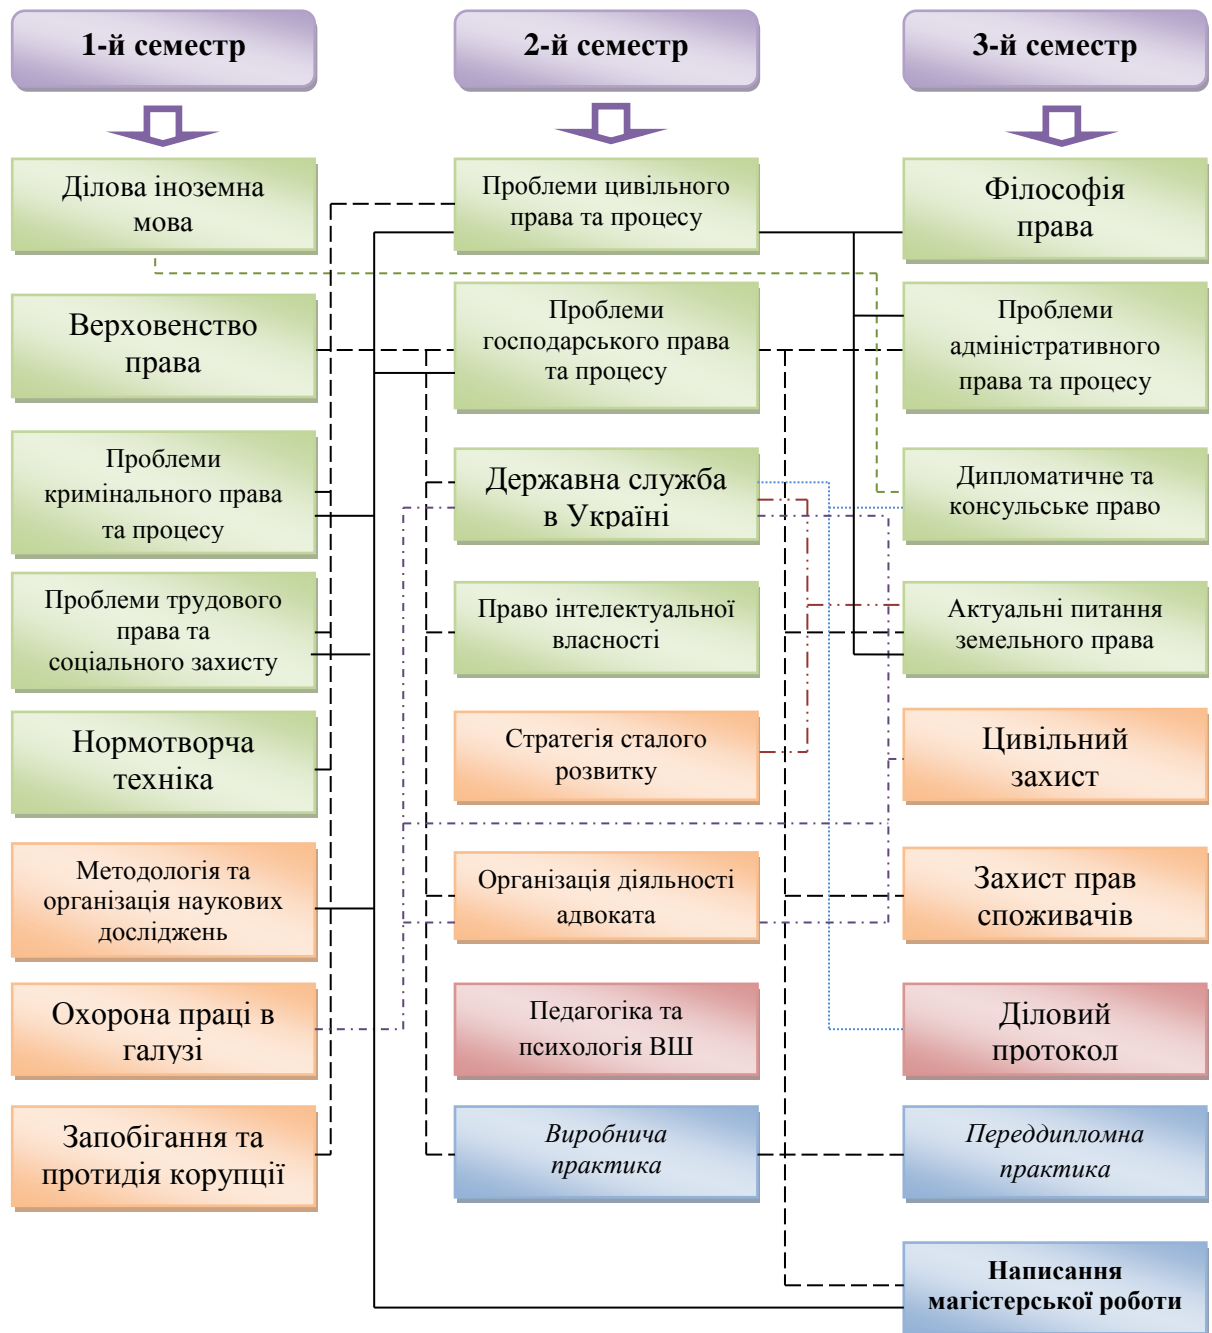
1-й семестр

2-й семестр

3-й семестр

Ділова іноземна мова

Верховенство права

Проблеми кримінального права та процесу

Проблеми трудового права та соціального захисту

Нормотворча техніка

Методологія та організація наукових досліджень

Охорона праці в галузі

Запобігання та протидія корупції

Проблеми цивільного права та процесу

Проблеми господарського права та процесу

Державна служба в Україні

Право інтелектуальної власності

Стратегія сталого розвитку

Організація діяльності адвоката

Педагогіка та психологія ВШ

Виробнича практика

Філософія права

Проблеми адміністративного права та процесу

Дипломатичне та консульське право

Актуальні питання земельного права

Цивільний захист

Захист прав споживачів

Діловий протокол

Переддипломна практика

Написання магістерської роботи